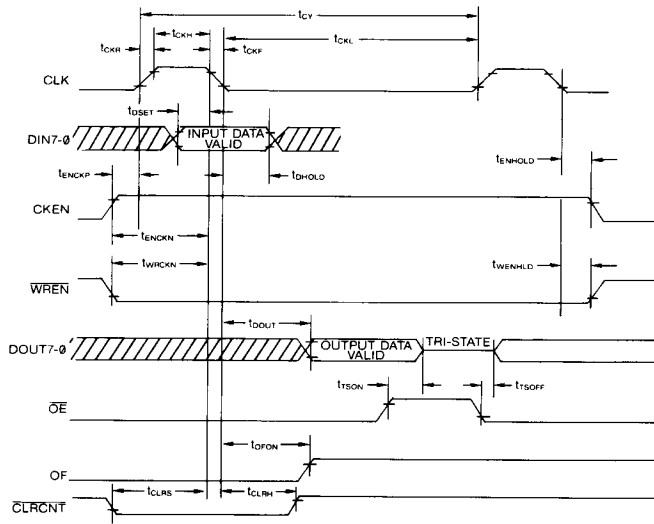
$t_{CY}$

$t_{CKR}$

$t_{CKH}$

$t_{CKL}$

$t_{CKF}$

CLK

$t_{DSET}$

DIN7-Ø

INPUT DATA VALID

$t_{ENHOLD}$

$t_{ENCKP}$

$t_{DHOLD}$

CKEN

$t_{ENCKN}$

$t_{WRCKN}$

$t_{WENHLD}$

$\overline{WREN}$

$t_{DOUT}$

DOUT7-Ø

OUTPUT DATA VALID

TRI-STATE

$t_{TSON}$

$t_{TSOFF}$

$\overline{OE}$

$t_{OFON}$

OF

$t_{CLRS}$

$t_{CLRH}$

$\overline{CLRCNT}$